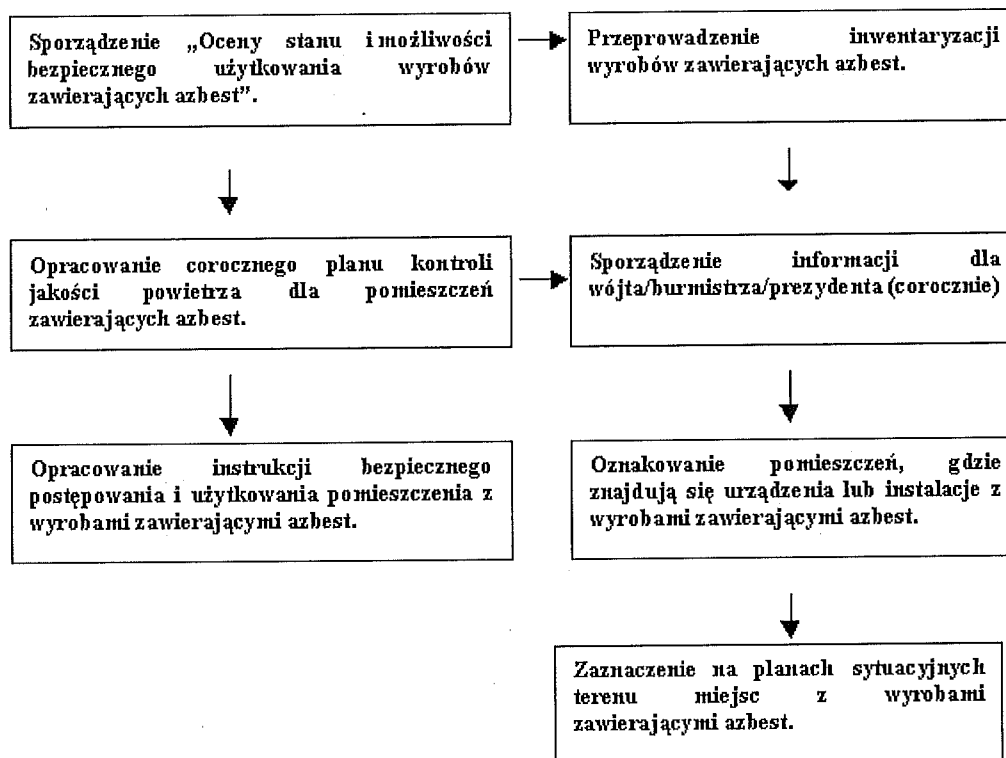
Sporządzenie „Oceny stanu i możliwości bezpiecznego użytkowania wyrobów zawierających azbest".

Przeprowadzenie inwentaryzacji wyrobów zawierających azbest.

Opracowanie corocznego planu kontroli jakości powietrza dla pomieszczeń zawierających azbest.

Sporządzenie informacji dla wójta/burmistrza/prezydenta (corocznie)

Opracowanie instrukcji bezpiecznego postępowania i użytkowania pomieszczenia z wyrobami zawierającymi azbest.

Oznakowanie pomieszczeń, gdzie znajdują się urządzenia lub instalacje z wyrobami zawierającymi azbest.

Zaznaczenie na planach sytuacyjnych terenu miejsc z wyrobami zawierającymi azbest.